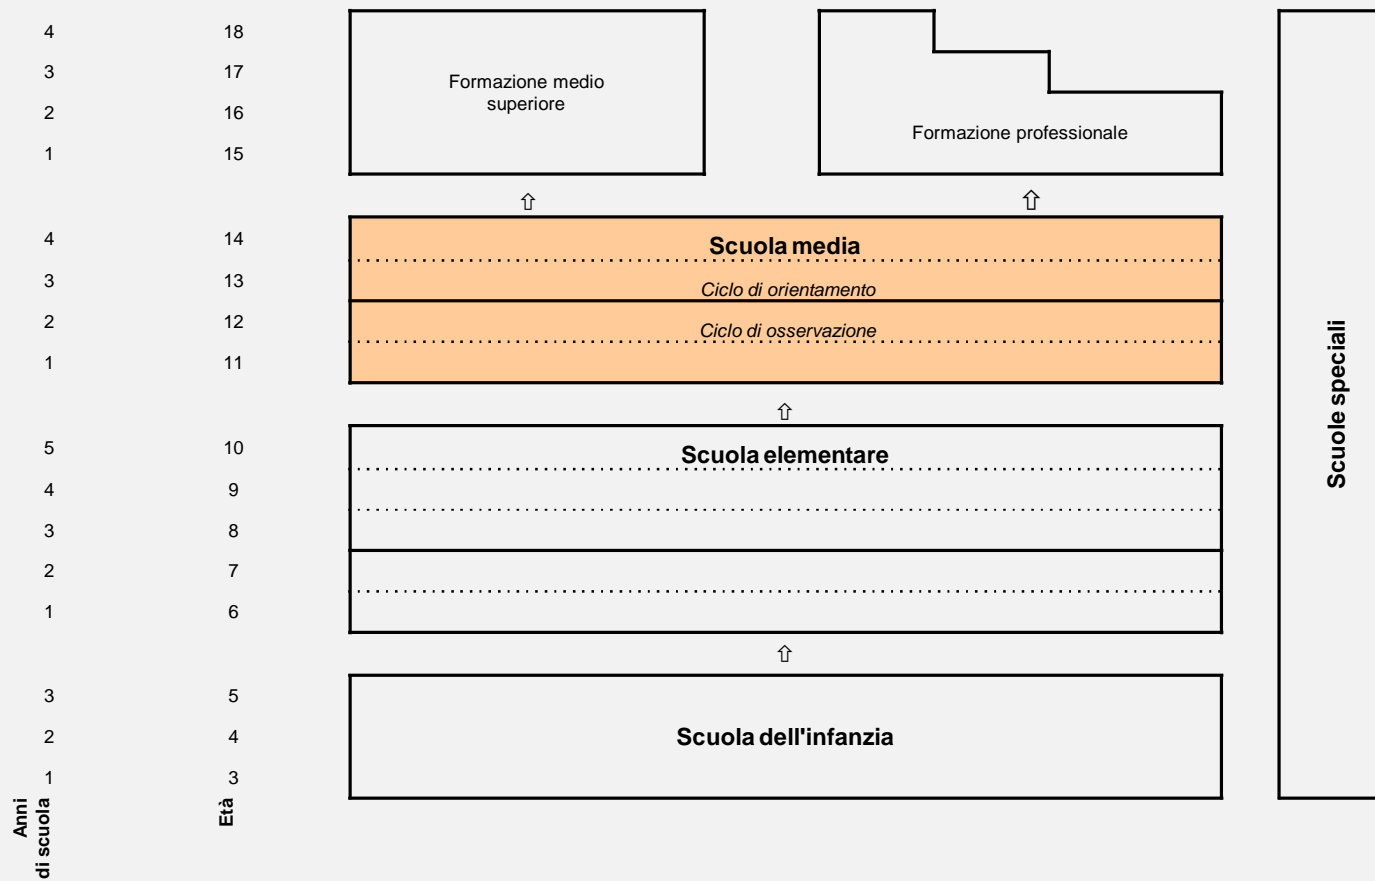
4 18
3 17
2 16
1 15

Formazione medio superiore

Formazione professionale

⇧ ⇧

4 14
3 13
2 12
1 11

Scuola media
Ciclo di orientamento
Ciclo di osservazione

⇧

5 10
4 9
3 8
2 7
1 6

Scuola elementare

⇧

3 5
2 4
1 3

Scuola dell'infanzia

Anni di scuola
Età

Scuole speciali